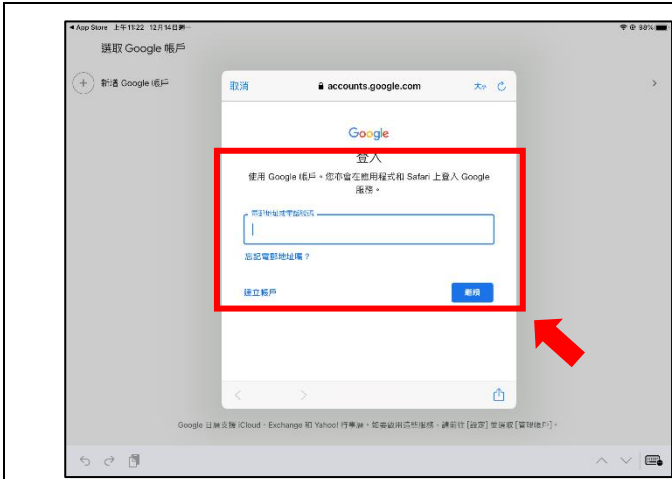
◀ App Store 上午11:22 12月14日 週一

98%

選取 Google 帳戶

新增 Google 帳戶

取消

accounts.google.com

大小

Google

登入

使用 Google 帳戶。您亦會在應用程式和 Safari 上登入 Google 服務。

電郵地址或電話號碼

忘記電郵地址嗎？

建立帳戶

繼續

Google 目前支援 iCloud、Exchange 和 Yahoo! 行事曆。如要設兩項服務，請前往 [設定] 並選取 [管理帳戶]。